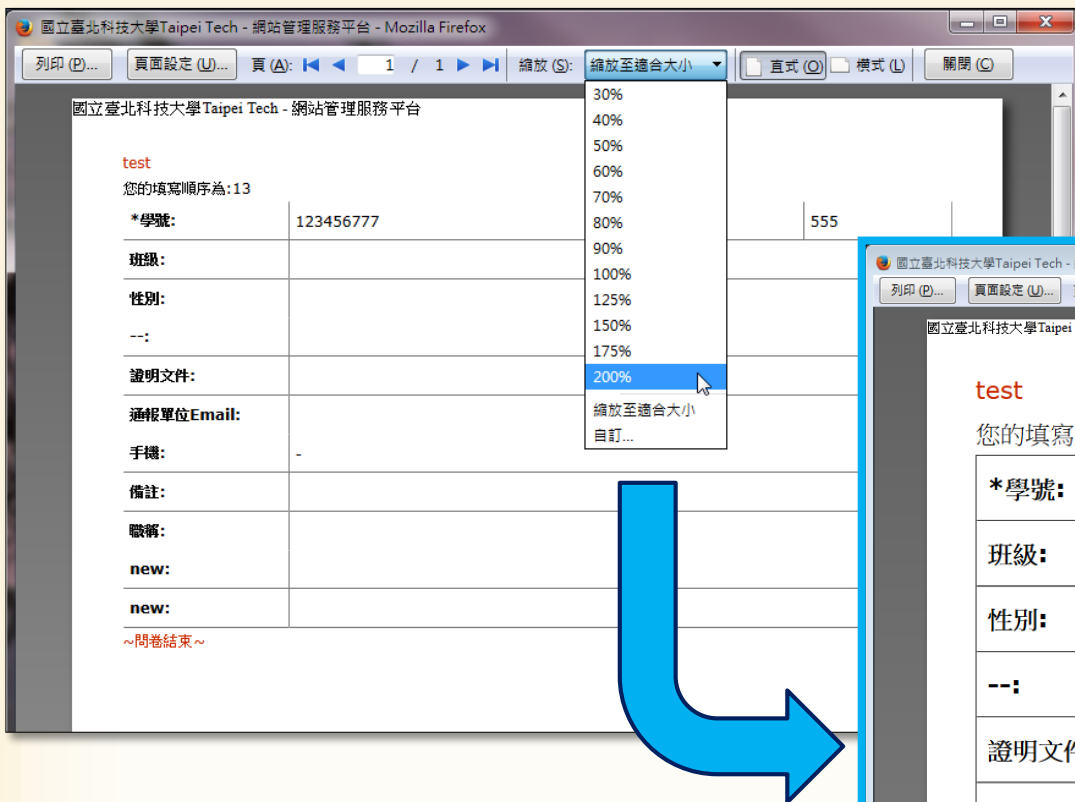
國立臺北科技大學Taipei Tech - 網站管理服務平台 - Mozilla Firefox

列印 (P)... 頁面設定 (U)... 頁 (A): 1 / 1 縮放 (S): 縮放至適合大小 直式 (O) 橫式 (L) 關閉 (C)

30%
40%
50%
60%
70%
80%
90%
100%
125%
150%
175%
200%
縮放至適合大小
自訂...

國立臺北科技大學Taipei Tech - 網站管理服務平台

test
您的填寫順序為:13

| *學號: | 123456777 | 555 |
|---|---|---|
| 班級: | | |
| 性別:<br>--: | | |
| 證明文件: | | |
| 通報單位Email:<br>手機: | - | |
| 備註: | | |
| 職稱:<br>new: | | |
| new: | | |

~問卷結束~

國立臺北科技大學Taipei Tech -
列印 (P)... 頁面設定 (U)...
國立臺北科技大學Taipei
test
您的填寫
*學號:
班級:
性別:
--:
證明文件